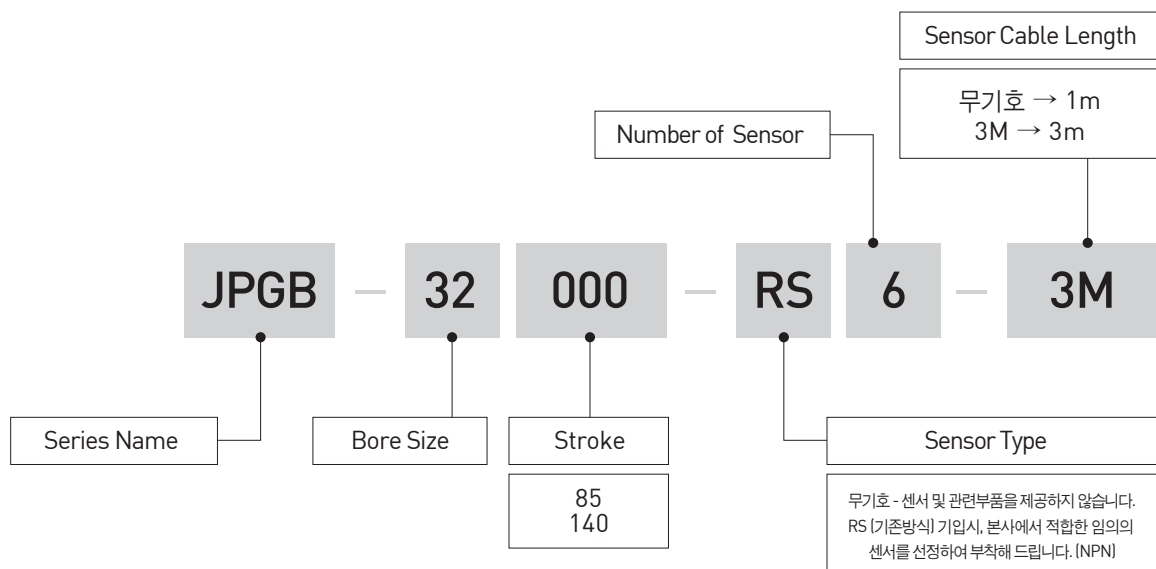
Sensor Cable Length

무기호 → 1m
3M → 3m

Number of Sensor

JPGB — 32 000 — RS 6 — 3M

Series Name

Bore Size

Stroke

85
140

Sensor Type

무기호 - 센서 및 관련부품을 제공하지 않습니다.
RS (기존방식) 기입시, 본사에서 적합한 임의의 센서를 선정하여 부착해 드립니다. (NPN)